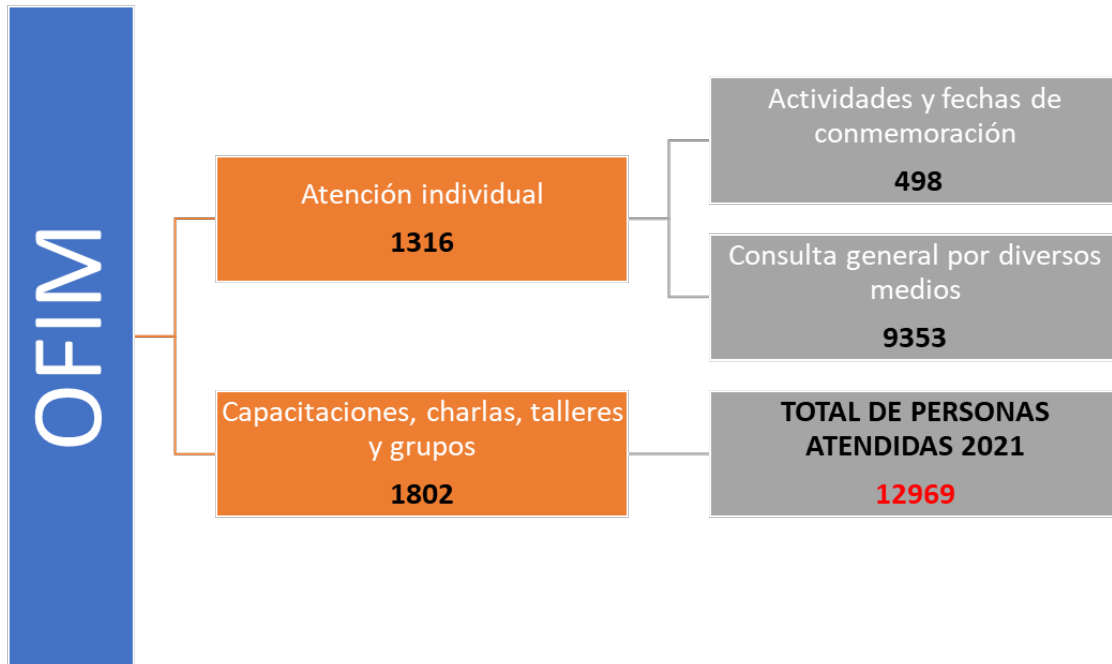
OFIM

Atención individual

1316

Capacitaciones, charlas, talleres y grupos

1802

Actividades y fechas de conmemoración

498

Consulta general por diversos medios

9353

TOTAL DE PERSONAS ATENDIDAS 2021

12969